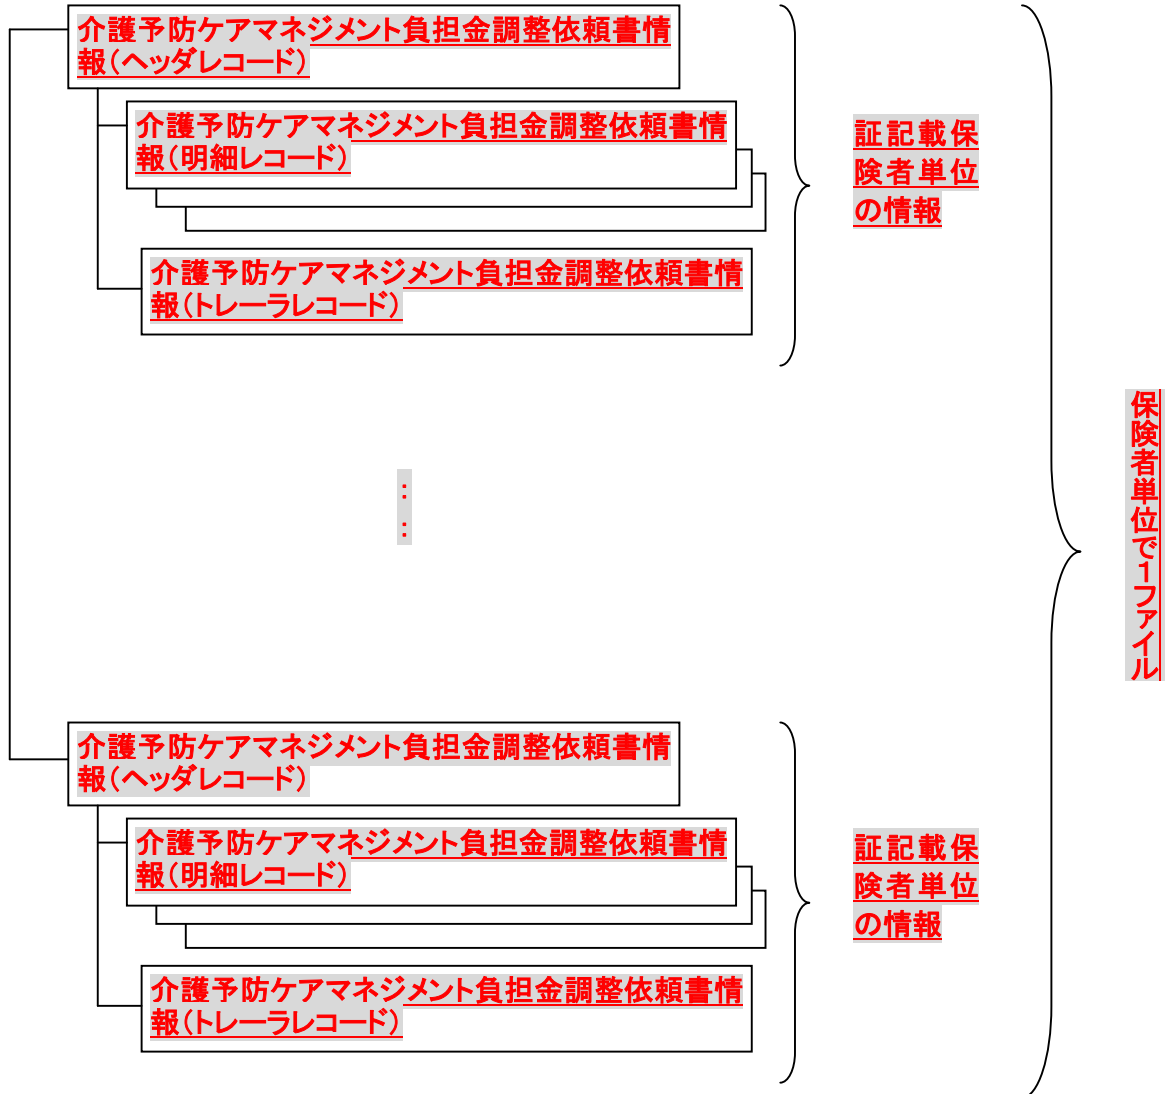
介護予防ケアマネジメント負担金調整依頼書情報（ヘッダレコード）

介護予防ケアマネジメント負担金調整依頼書情報（明細レコード）

介護予防ケアマネジメント負担金調整依頼書情報（トレーラレコード）

証記載保険者単位の情報

:
:

介護予防ケアマネジメント負担金調整依頼書情報（ヘッダレコード）

介護予防ケアマネジメント負担金調整依頼書情報（明細レコード）

介護予防ケアマネジメント負担金調整依頼書情報（トレーラレコード）

証記載保険者単位の情報

保険者単位で1ファイル